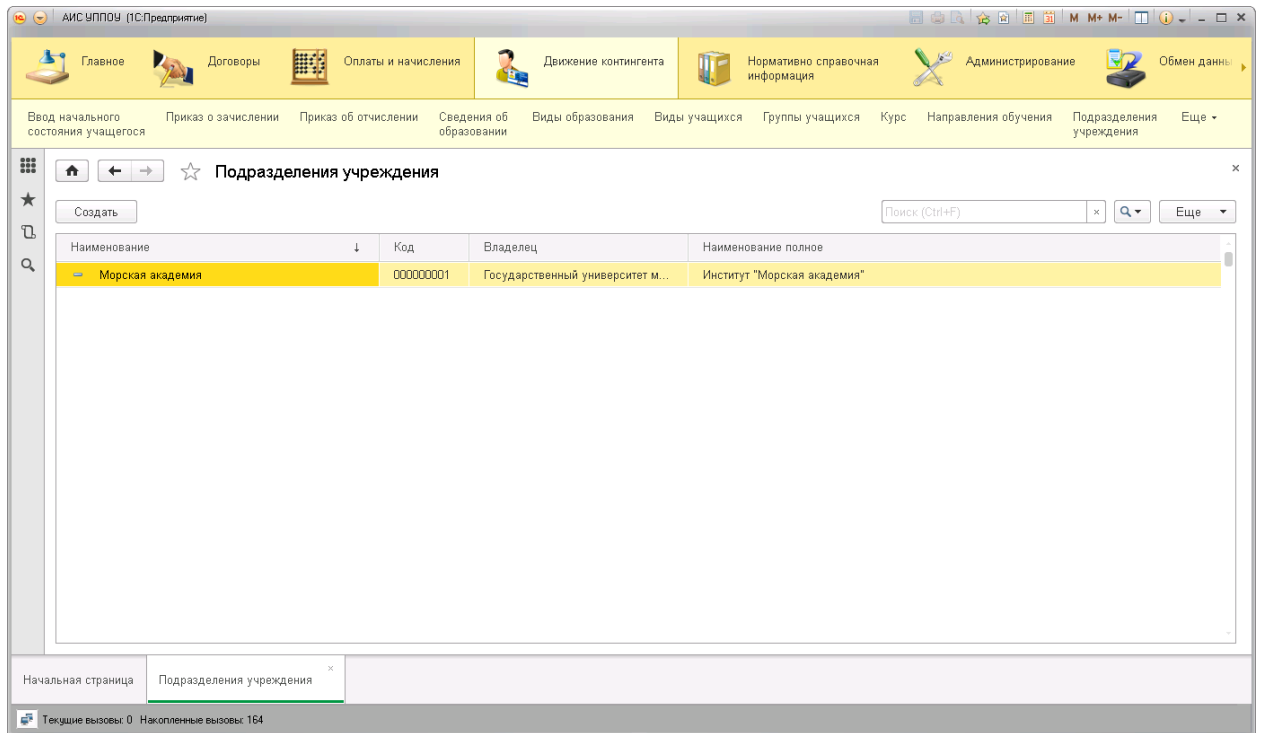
АИС УППОУ (1С:Предприятие)

M M+ M-

Главное
Договоры
Оплаты и начисления
Движение контингента
Нормативно справочная информация
Администрирование
Обмен данны

Ввод начального состояния учащегося
Приказ о зачислении
Приказ об отчислении
Сведения об образовании
Виды образования
Виды учащихся
Группы учащихся
Курс
Направления обучения
Подразделения учреждения
Еще

Подразделения учреждения

Создать

Поиск (Ctrl+F)

Еще

| Наименование | Код | Владелец | Наименование полное |
|---|---|---|---|
| Морская академия | 000000001 | Государственный университет м... | Институт "Морская академия" |

Начальная страница
Подразделения учреждения

Текущие вызовы: 0 Накопленные вызовы: 164